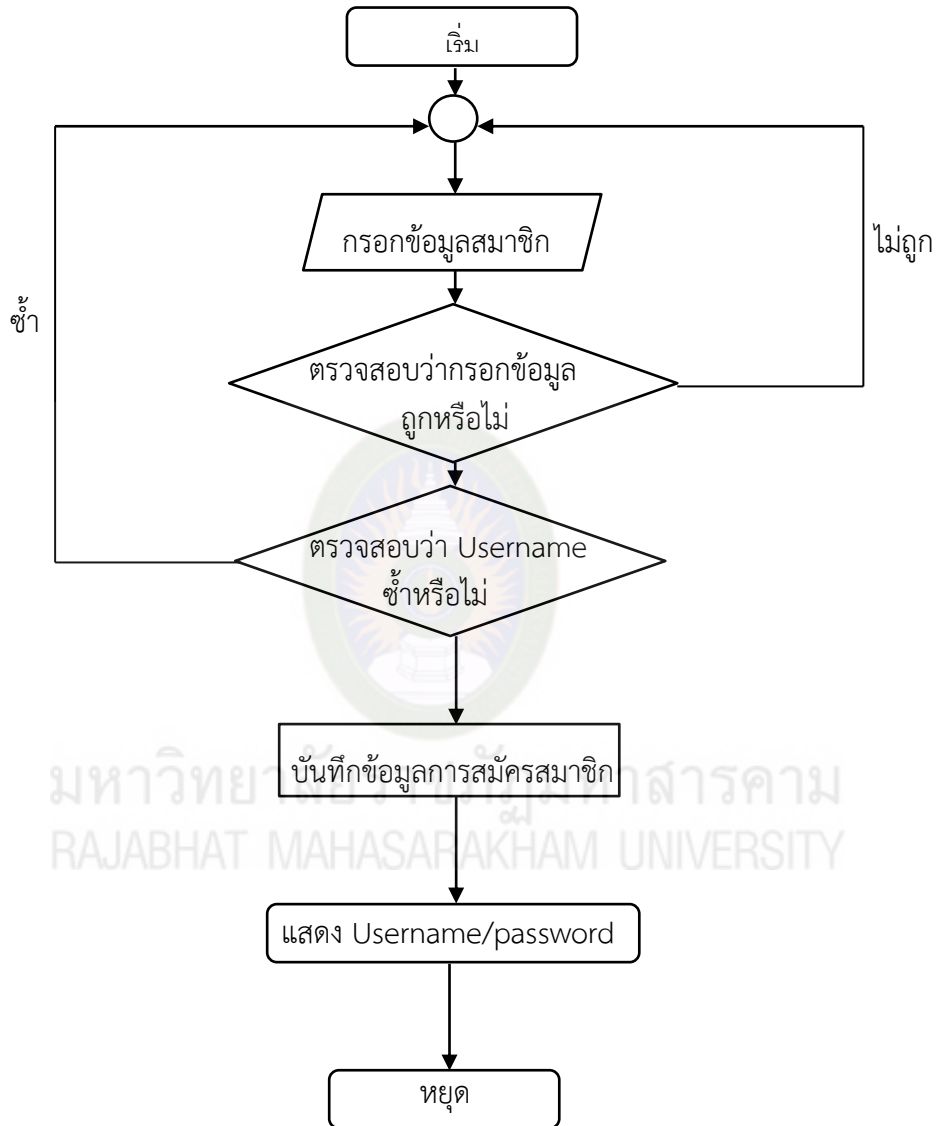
เริ่ม

กรอกข้อมูลสมาชิก

ไม่ถูก

ซ้ำ

ตรวจสอบว่ากรอกข้อมูลถูกหรือไม่

ตรวจสอบว่า Username ซ้ำหรือไม่

บันทึกข้อมูลการสมัครสมาชิก

มหาวิทยาลัยราชภัฏมหาสารคาม
RAJABHAT MAHASARAKHAM UNIVERSITY

แสดง Username/password

หยุด